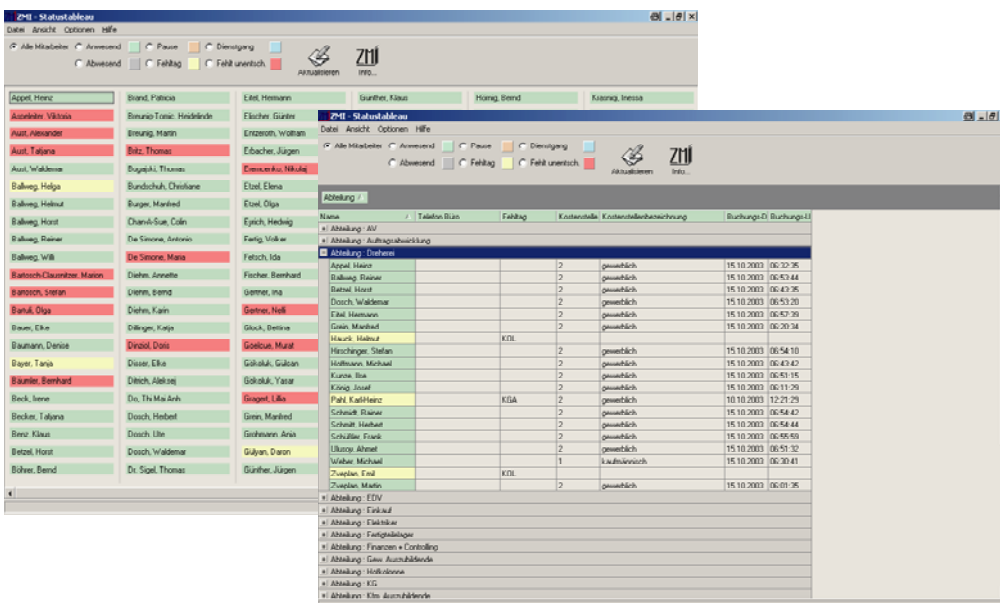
ZMI - Statustableau

Datei Ansicht Optionen Hilfe

Alle Mitarbeiter Anwesend Pause Dienstgang
Abwesend Fehltag Fehlt unentsch.

Aktualisieren Info...

Appel, Heinz
Asselmeier, Viktoria
Aust, Alexander
Aust, Tatjana
Aust, Waldemar
Ballweg, Helga
Ballweg, Helmut
Ballweg, Horst
Ballweg, Rainer
Ballweg, Willi
Bartosch-Clausnitzer, Marion
Bartosch, Stefan
Bartuli, Olga
Bauer, Elke
Baumann, Denise
Bayer, Tanja
Bäumler, Bernhard
Beck, Irene
Becker, Tatjana
Benz, Klaus
Betzel, Horst
Böhrer, Bernd

Brand, Patricia
Brnurio-Tönnis, Heidelinde
Breunig, Martin
Britz, Thomas
Bugajski, Thomas
Bundschuh, Christiane
Burger, Manfred
Chanvil-Sue, Colin
De Simone, Antonio
De Simone, Maria
Diehm, Annette
Diehm, Bernd
Diehm, Karin
Dillinger, Katja
Dinziol, Doris
Disser, Elke
Dittrich, Aleksej
Do, Thi Mai Anh
Dosch, Herbert
Dosch, Ute
Dosch, Waldemar
Dr. Sigel, Thomas

Eitel, Hermann
Elischer, Günter
Enzeroth, Wolfram
Erbacher, Jürgen
Evenzenko, Nikolaj
Etzel, Elena
Etzel, Olga
Eyrich, Hedwig
Fertig, Volker
Fetsch, Ida
Fischer, Bernhard
Gertner, Ina
Gertner, Nelli
Glück, Bettina
Goelcue, Murat
Gökoluk, Gülcan
Gökoluk, Yasar
Grageri, Lilia
Grein, Manfred
Grohmann, Ania
Gülyan, Daron
Günther, Jürgen

Gunther, Klaus
Hornig, Bernd
Kiasnig, Inessa

ZMI - Statustableau

Datei Ansicht Optionen Hilfe

Alle Mitarbeiter Anwesend Pause Dienstgang
Abwesend Fehltag Fehlt unentsch.

Aktualisieren Info...

Abteilung /

| Name / | Telefon Büro | Fehltag | Kostenstelle | Kostenstellenbezeichnung | Buchungs-D | Buchungs-U |
|---|---|---|---|---|---|---|
| Abteilung : AV | | | | | | |
| Abteilung : Auftragsabwicklung | | | | | | |
| Abteilung : Dreherei | | | | | | |
| Appel, Heinz | | | 2 | gewerblich | 15.10.2003 | 06:32:35 |
| Ballweg, Rainer | | | 2 | gewerblich | 15.10.2003 | 06:53:44 |
| Betzel, Horst | | | 2 | gewerblich | 15.10.2003 | 06:43:35 |
| Dosch, Waldemar | | | 2 | gewerblich | 15.10.2003 | 06:53:20 |
| Eitel, Hermann | | | 2 | gewerblich | 15.10.2003 | 06:57:39 |
| Grein, Manfred | | | 2 | gewerblich | 15.10.2003 | 06:20:34 |
| Hauck, Helmut | | KOL | | | | |
| Hirschinger, Stefan | | | 2 | gewerblich | 15.10.2003 | 06:54:10 |
| Hoffmann, Michael | | | 2 | gewerblich | 15.10.2003 | 06:43:42 |
| Kunze, Ilse | | | 2 | gewerblich | 15.10.2003 | 06:51:15 |
| König, Josef | | | 2 | gewerblich | 15.10.2003 | 06:11:29 |
| Pahl, KarlHeinz | | KGA | 2 | gewerblich | 10.10.2003 | 12:21:29 |
| Schmitt, Rainer | | | 2 | gewerblich | 15.10.2003 | 06:54:42 |
| Schmitt, Herbert | | | 2 | gewerblich | 15.10.2003 | 06:54:44 |
| Schüßler, Frank | | | 2 | gewerblich | 15.10.2003 | 06:55:59 |
| Ulusoy, Ahmet | | | 2 | gewerblich | 15.10.2003 | 06:51:32 |
| Weber, Michael | | | 1 | kaufmännisch | 15.10.2003 | 06:30:41 |
| Zweplan, Emil | | KOL | | | | |
| Zweplan, Martin | | | 2 | gewerblich | 15.10.2003 | 06:01:35 |
| Abteilung : EDV | | | | | | |
| Abteilung : Einkauf | | | | | | |
| Abteilung : Elektriker | | | | | | |
| Abteilung : Fertigteillager | | | | | | |
| Abteilung : Finanzen + Controlling | | | | | | |
| Abteilung : Gew. Auszubildende | | | | | | |
| Abteilung : Hofkolonne | | | | | | |
| Abteilung : KG | | | | | | |
| Abteilung : Kfm. Auszubildende | | | | | | |